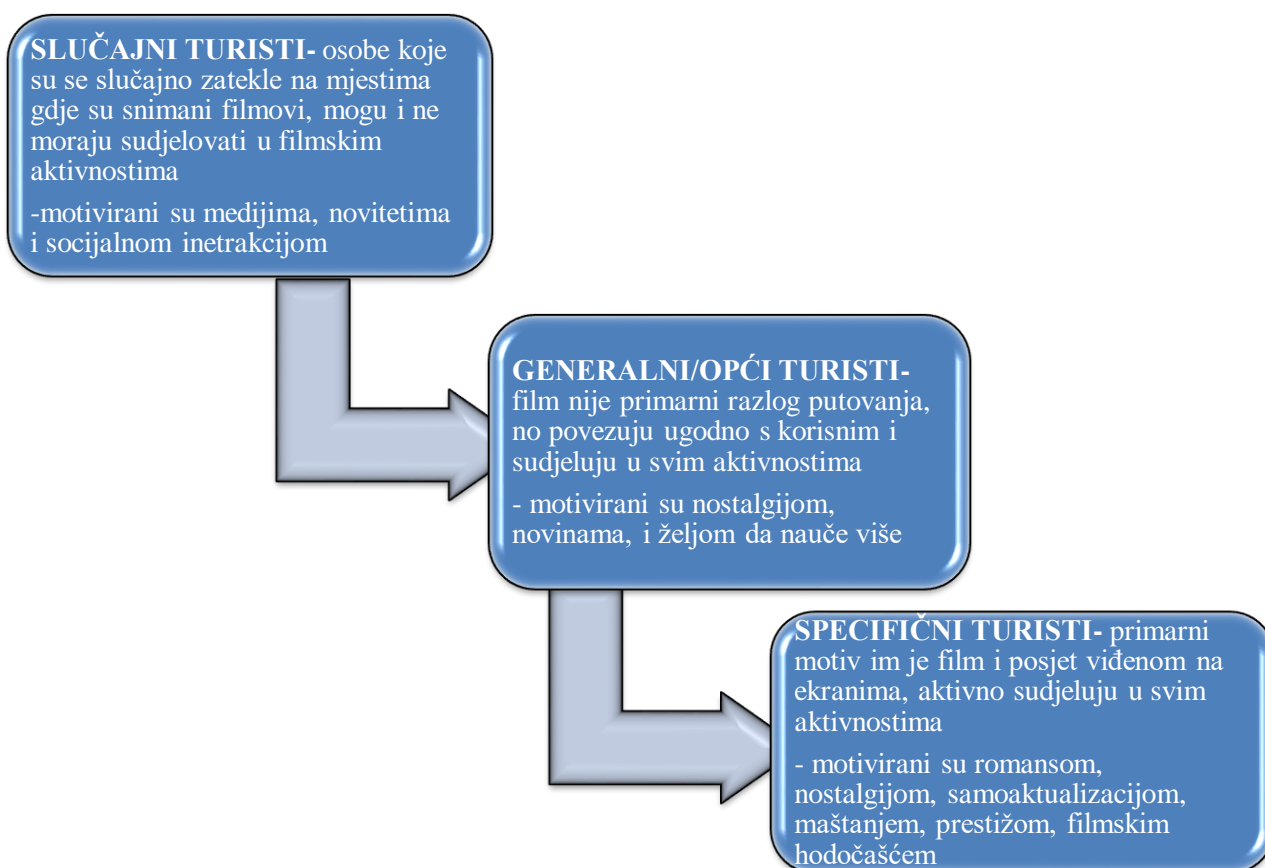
**SLUČAJNI TURISTI-** osobe koje su se slučajno zatekle na mjestima gdje su snimani filmovi, mogu i ne moraju sudjelovati u filmskim aktivnostima

-motivirani su medijima, novitetima i socijalnom inetrakcijom

**GENERALNI/OPĆI TURISTI-** film nije primarni razlog putovanja, no povezuju ugodno s korisnim i sudjeluju u svim aktivnostima

- motivirani su nostalgijom, novinama, i željom da nauče više

**SPECIFIČNI TURISTI-** primarni motiv im je film i posjet viđenom na ekranima, aktivno sudjeluju u svim aktivnostima

- motivirani su romansom, nostalgijom, samoaktualizacijom, maštanjem, prestižom, filmskim hodočašćem